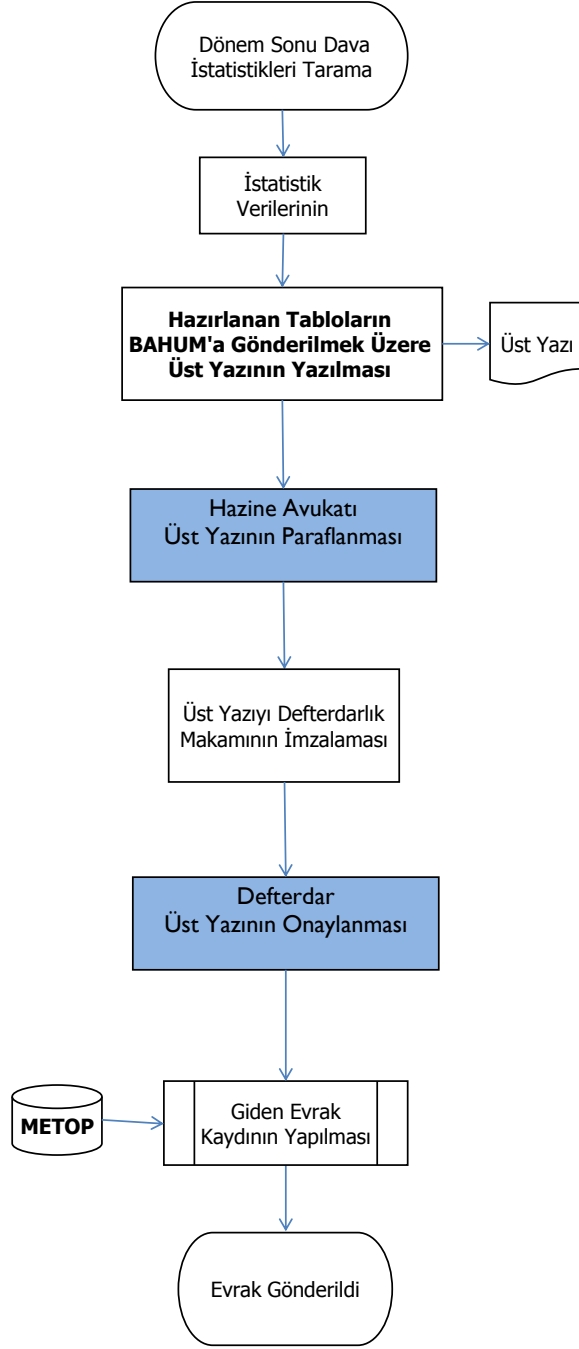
Dönem Sonu Dava İstatistikleri Tarama

İstatistik Verilerinin

Hazırlanan Tabloların BAHUM'a Gönderilmek Üzere Üst Yazının Yazılması

Üst Yazı

Hazine Avukatı Üst Yazının Paraflanması

Üst Yazıyı Defterdarlık Makamının İmzalaması

Defterdar Üst Yazının Onaylanması

METOP

Giden Evrak Kaydının Yapılması

Evrak Gönderildi